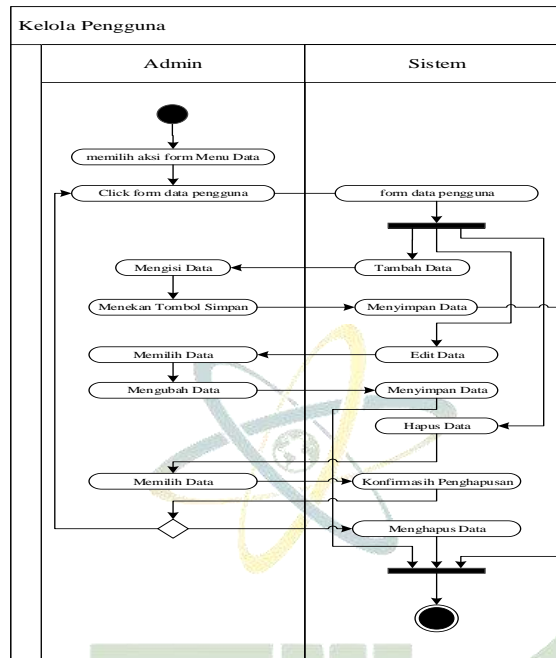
Kelola Pengguna

Admin

Sistem

memilih aksi form Menu Data

Click form data pengguna

form data pengguna

Mengisi Data

Tambah Data

Menekan Tombol Simpan

Menyimpan Data

Memilih Data

Edit Data

Mengubah Data

Menyimpan Data

Hapus Data

Memilih Data

Konfirmasih Penghapusan

Menghapus Data